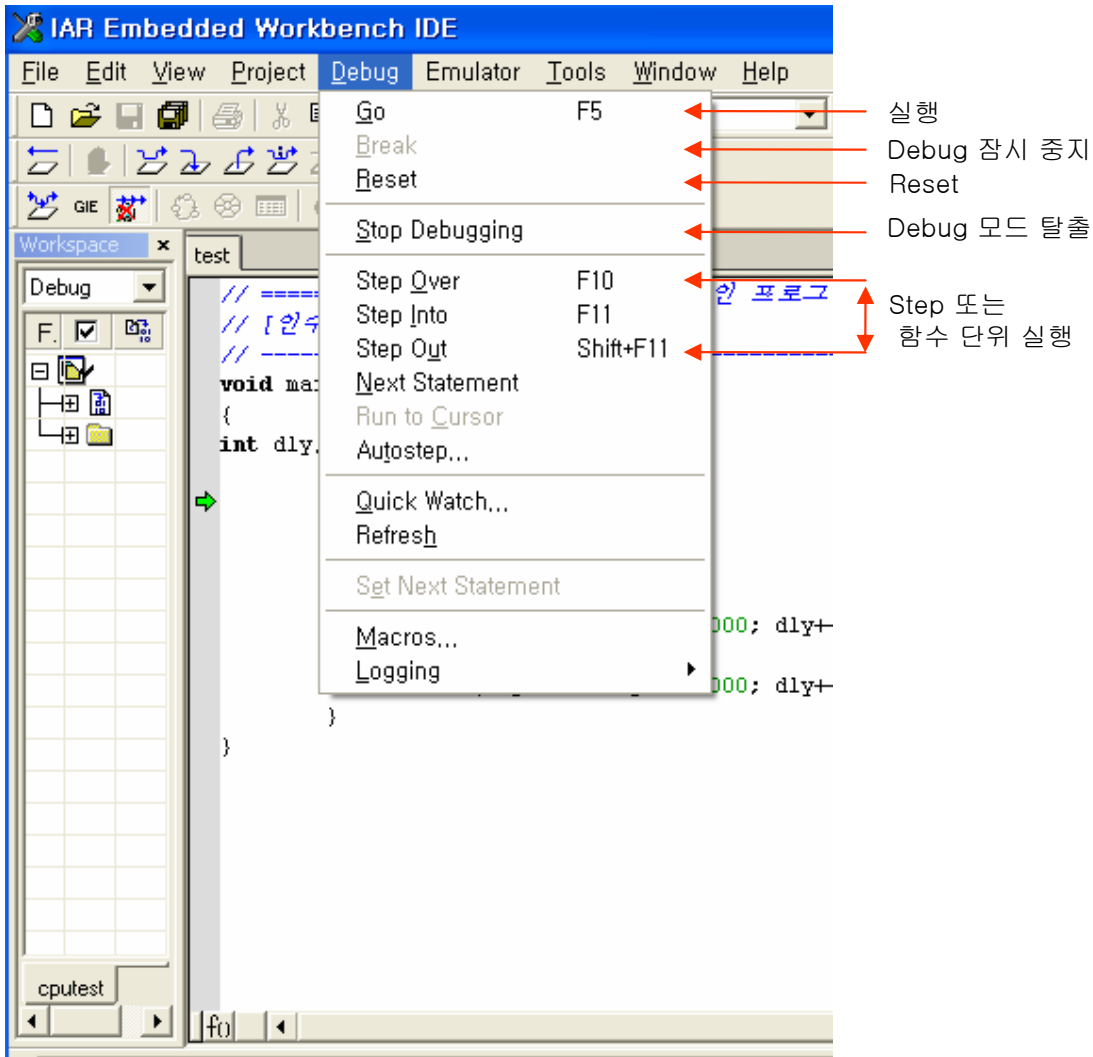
IAR Embedded Workbench IDE

File Edit View Project Debug Emulator Tools Window Help

GIE

Workspace ×

Debug

F.

cputest

test

// ===== 인 프로그

// [인수

// -----

void ma

{

int dly.

000; dly+

000; dly+

}

}

f()

Go F5
Break
Reset
Stop Debugging
Step Over F10
Step Into F11
Step Out Shift+F11
Next Statement
Run to Cursor
Autostep...
Quick Watch...
Refresh
Set Next Statement
Macros...
Logging

실행

Debug 잠시 중지

Reset

Debug 모드 탈출

Step 또는 함수 단위 실행